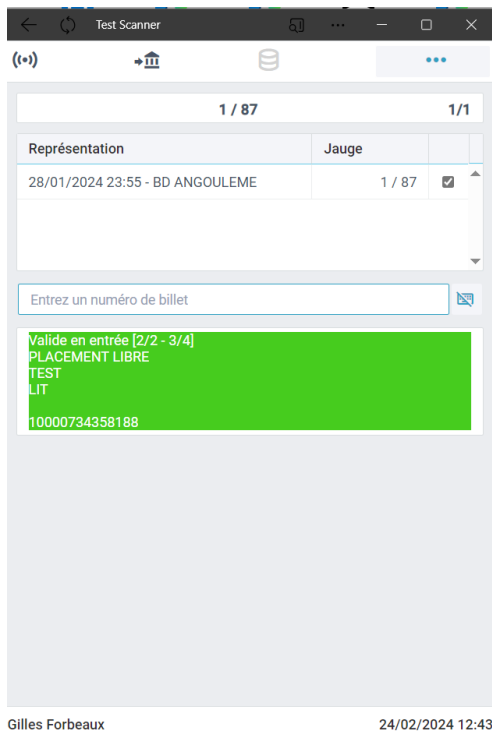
Test Scanner

1 / 87

1/1

| Représentation | Jauge | |
|---|---|---|
| 28/01/2024 23:55 - BD ANGOULEME | 1 / 87 | |

Entrez un numéro de billet

Valide en entrée [2/2 - 3/4]
PLACEMENT LIBRE
TEST
LIT

10000734358188

Gilles Forbeaux

24/02/2024 12:43